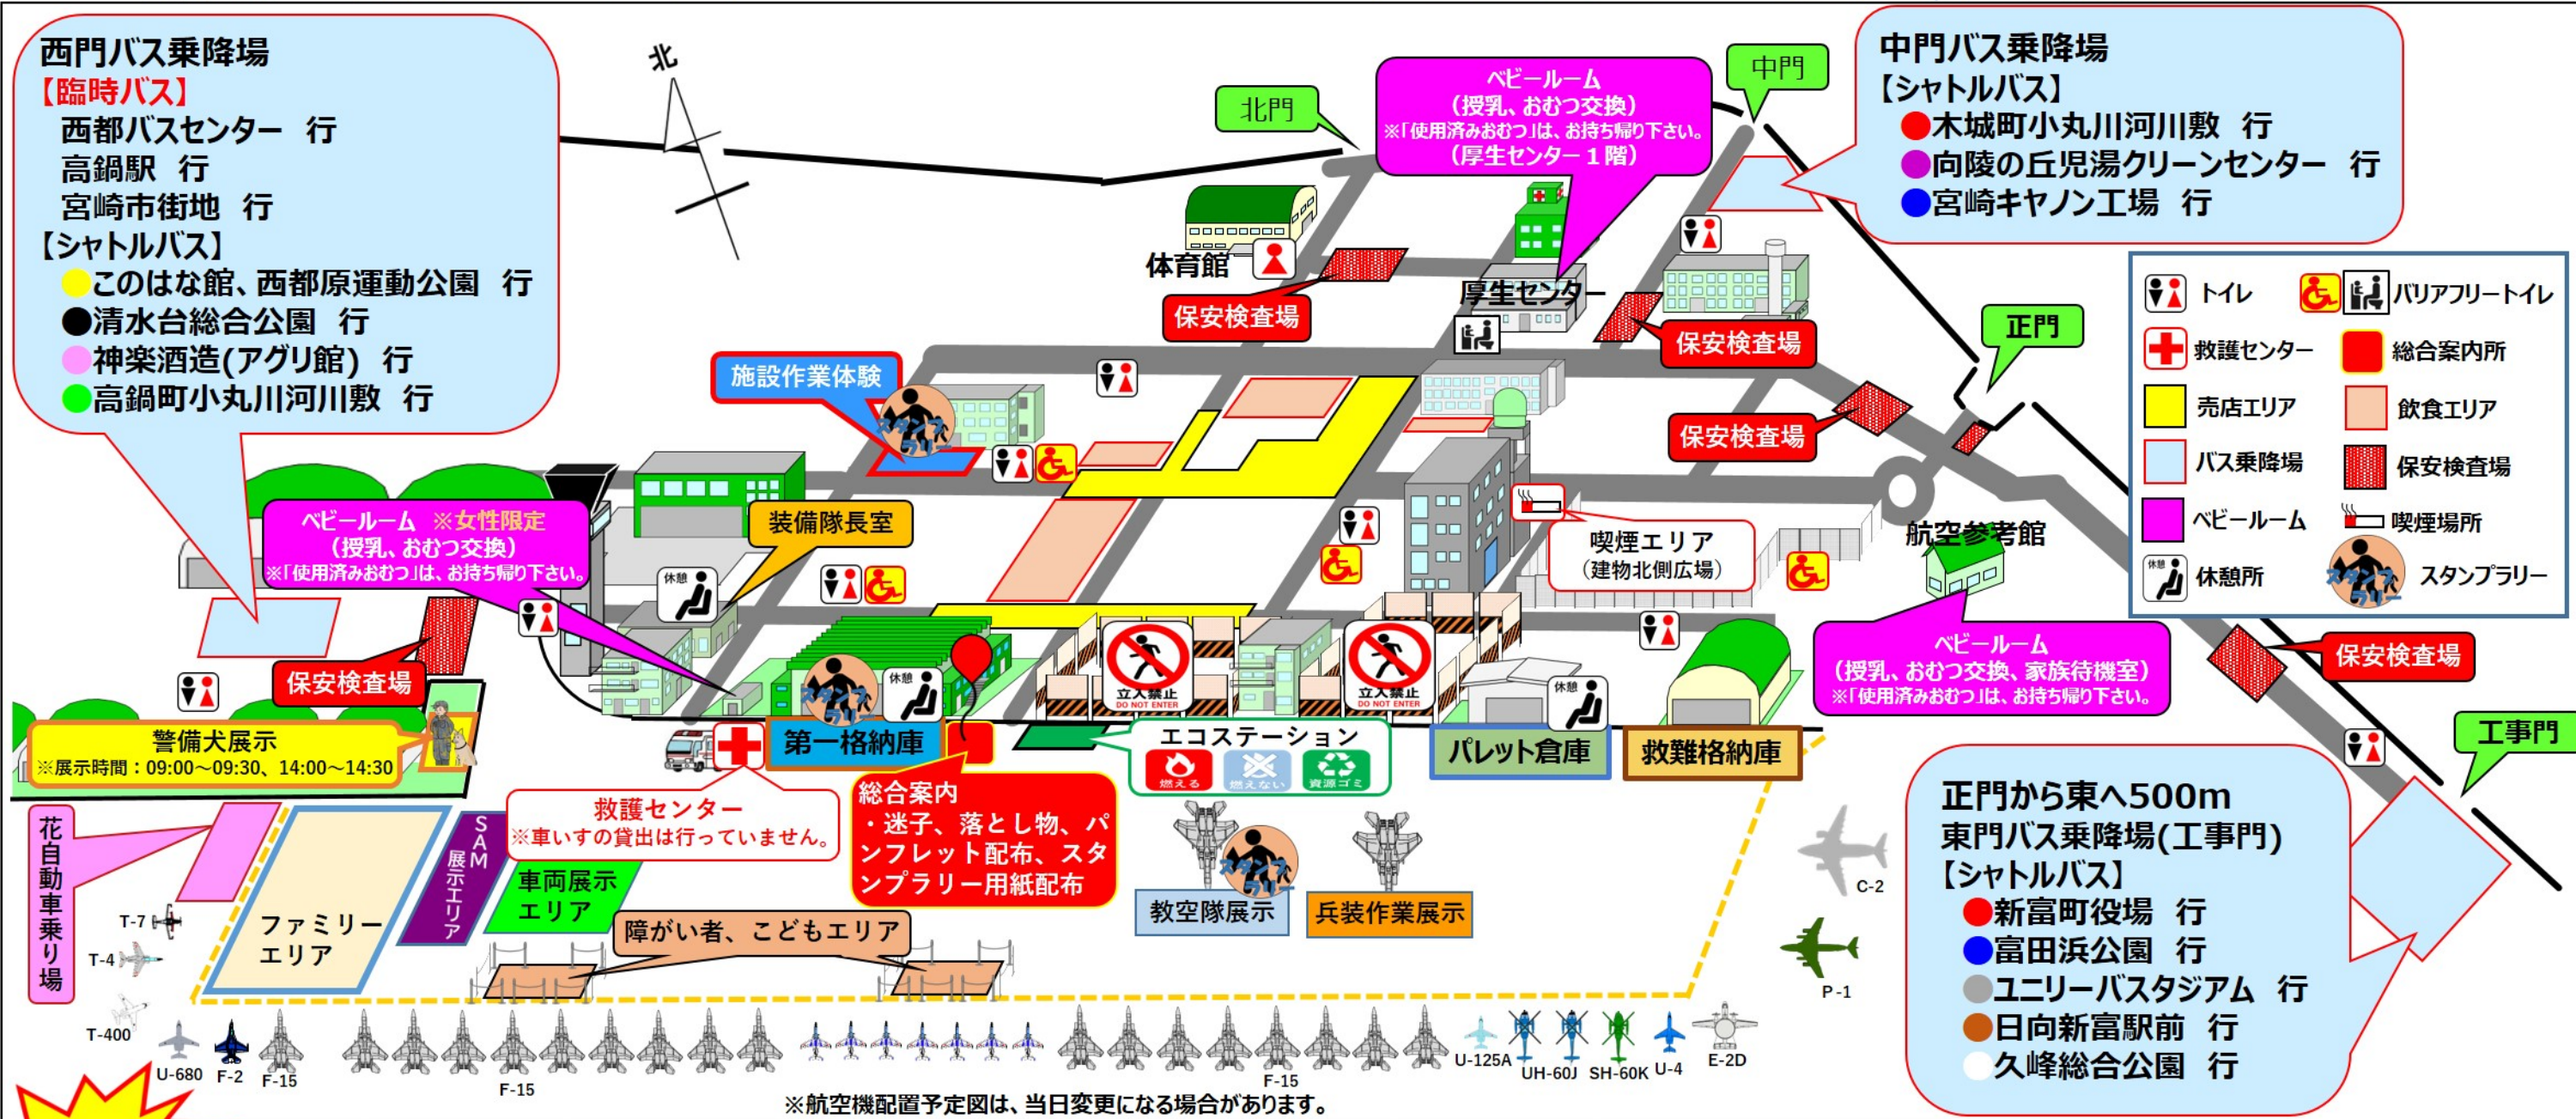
西門バス乗降場
【臨時バス】
西都バスセンター 行
高鍋駅 行
宮崎市街地 行
【シャトルバス】
●このはな館、西都原運動公園 行
●清水台総合公園 行
●神楽酒造(アグリ館) 行
●高鍋町小丸川河川敷 行

北

北門

ベビールーム
(授乳、おむつ交換)
※「使用済みおむつ」は、お持ち帰り下さい。
(厚生センター1階)

中門

中門バス乗降場
【シャトルバス】
●木城町小丸川河川敷 行
●向陵の丘児湯クリーンセンター 行
●宮崎キヤノン工場 行

体育館
保安検査場
厚生センター
保安検査場
正門
保安検査場

トイレ
バリアフリートイレ
救護センター
総合案内所
売店エリア
飲食エリア
バス乗降場
保安検査場
ベビールーム
喫煙場所
休憩所
スタンプラリー

施設作業体験
装備隊長室
ベビールーム ※女性限定
(授乳、おむつ交換)
※「使用済みおむつ」は、お持ち帰り下さい。
休憩
喫煙エリア
(建物北側広場)
航空参考館

ベビールーム
(授乳、おむつ交換、家族待機室)
※「使用済みおむつ」は、お持ち帰り下さい。
保安検査場

保安検査場
警備犬展示
※展示時間:09:00~09:30、14:00~14:30

立入禁止
DO NOT ENTER
立入禁止
DO NOT ENTER
休憩
休憩
第一格納庫
エコステーション
燃える 燃えない 資源ゴミ
パレット倉庫
救難格納庫
工事門

救護センター
※車いすの貸出は行っていません。
総合案内
・迷子、落とし物、パンフレット配布、スタンプラリー用紙配布

正門から東へ500m
東門バス乗降場(工事門)
【シャトルバス】
●新富町役場 行
●富田浜公園 行
●ユニリーバスタジアム 行
●日向新富駅前 行
○久峰総合公園 行

花自動車乗り場
ファミリーエリア
SAM展示エリア
車両展示エリア
障がい者、こどもエリア
教空隊展示
兵装作業展示
C-2
P-1
T-7
T-4
T-400
U-680
F-2
F-15
F-15
F-15
U-125A
UH-60J
SH-60K
U-4
E-2D
※航空機配置予定図は、当日変更になる場合があります。